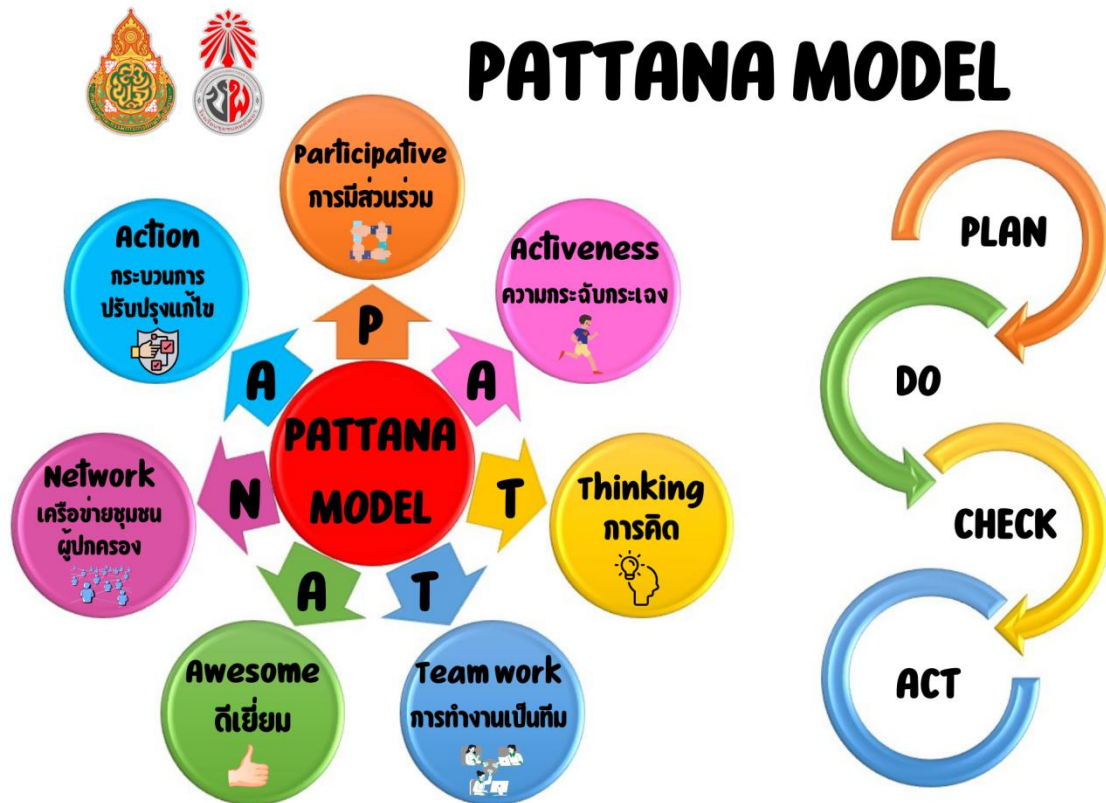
PATTANA MODEL

Participative
การมีส่วนร่วม

Activeness
ความกระฉับกระเฉง

Thinking
การคิด

Team work
การทำงานเป็นทีม

Awesome
ดีเยี่ยม

Network
เครือข่ายชุมชน
ผู้ปกครอง

Action
กระบวนการ
ปรับปรุงแก้ไข

P
A
T
T
A
N
A

PATTANA
MODEL

PLAN
DO
CHECK
ACT